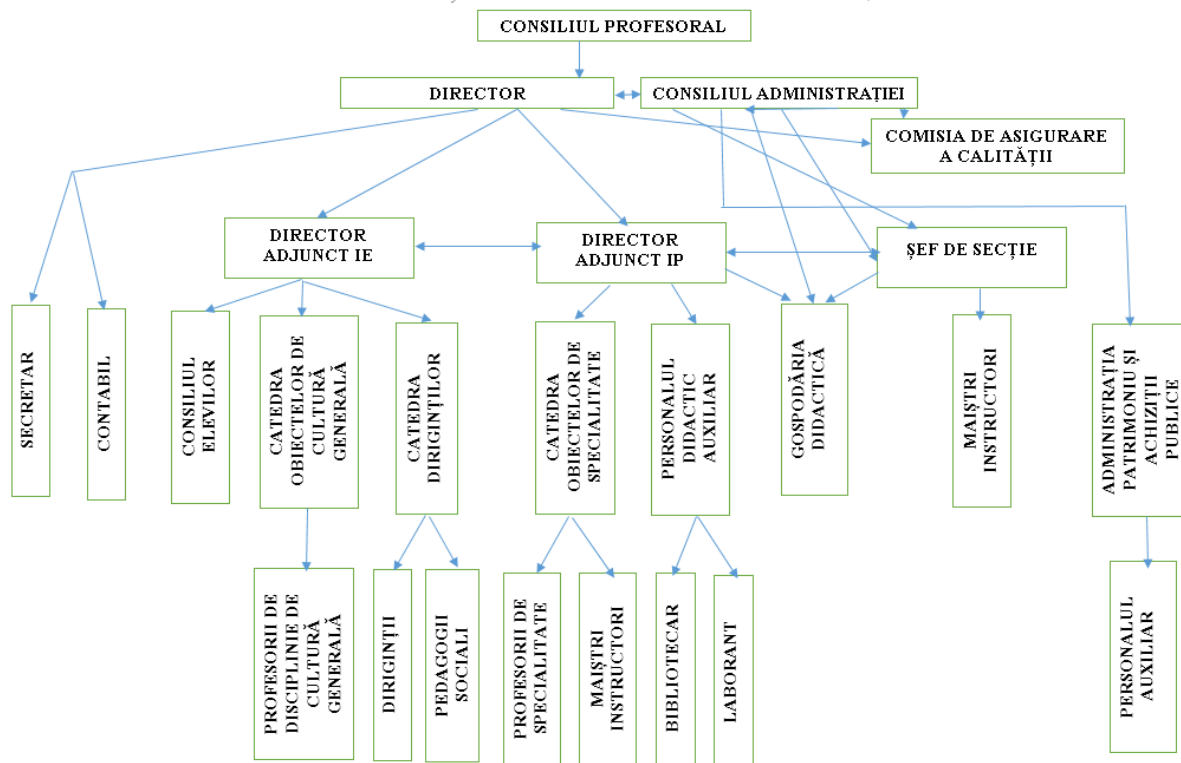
CONSILIUL PROFESORAL

DIRECTOR

CONSILIUL ADMINISTRAȚIEI

COMISIA DE ASIGURARE A CALITĂȚII

DIRECTOR ADJUNCT IE

DIRECTOR ADJUNCT IP

ȘEF DE SECȚIE

SECRETAR

CONTABIL

CONSILIUL ELEVILOR

CATEDRA OBIECTELOR DE CULTURĂ GENERALĂ

CATEDRA DIRIGINȚILOR

CATEDRA OBIECTELOR DE SPECIALITATE

PERSONALUL DIDACTIC AUXILIAR

GOSPODĂRIA DIDACTICĂ

MAIȘTRI INSTRUCTORI

ADMINISTRAȚIA PATRIMONIU ȘI ACHIZIȚII PUBLICE

PROFESORII DE DISCIPLINE DE CULTURĂ GENERALĂ

DIRIGINȚII

PEDAGOGII SOCIALI

PROFESORII DE SPECIALITATE

MAIȘTRI INSTRUCTORI

BIBLIOTECAR

LABORANT

PERSONALUL AUXILIAR